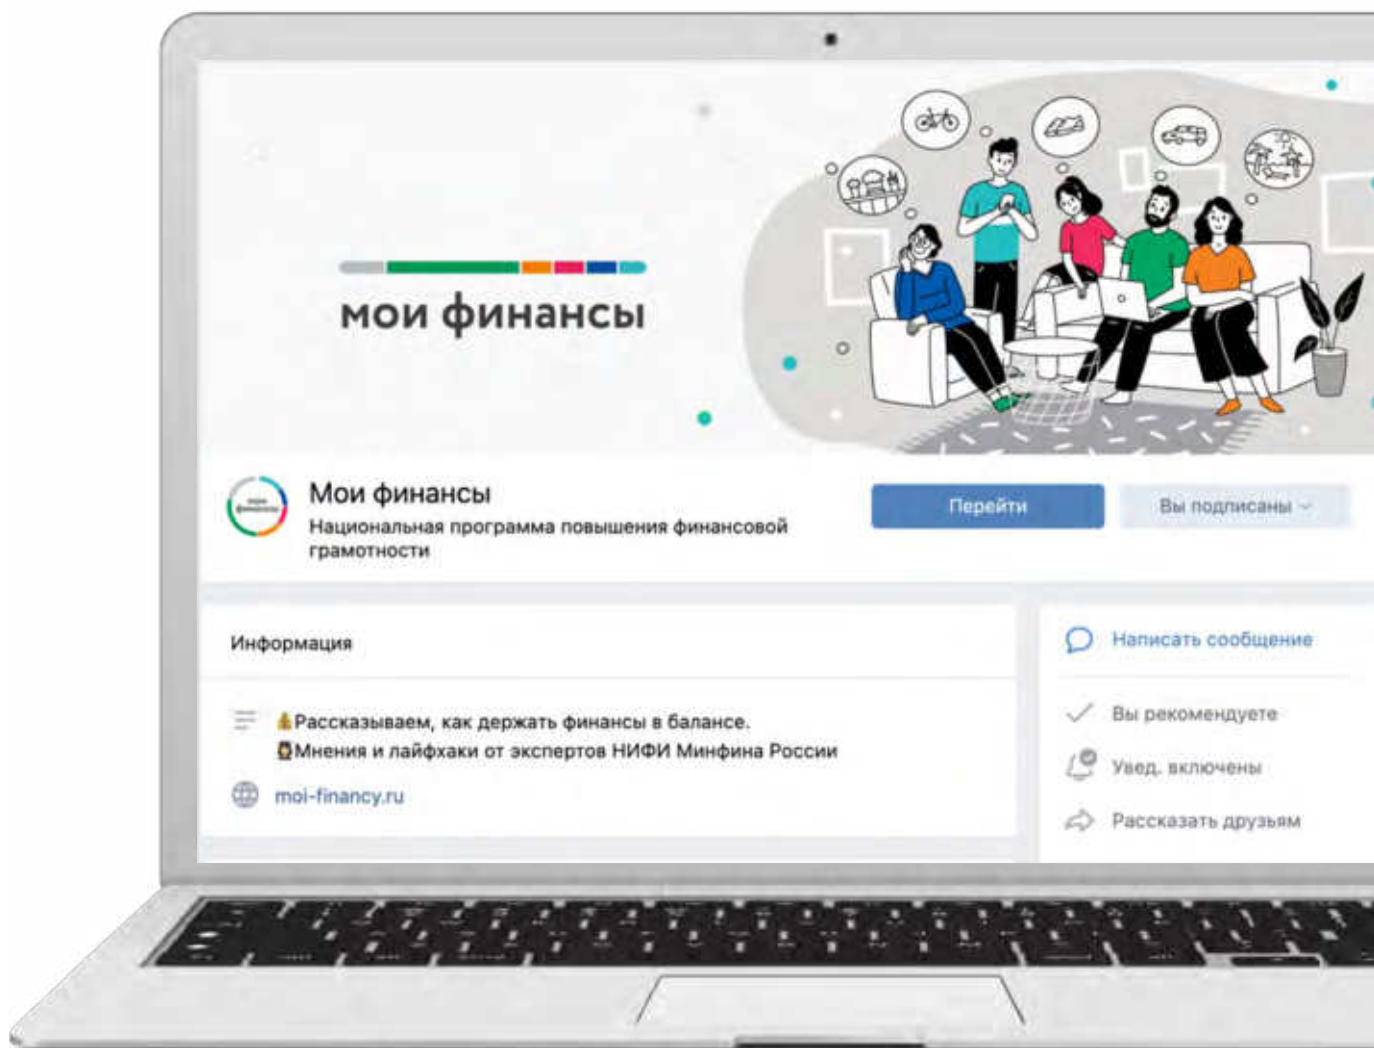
мои финансы

Мои финансы
Национальная программа повышения финансовой грамотности

Перейти

Вы подписаны

Информация

Рассказываем, как держать финансы в балансе.
Мнения и лайфхаки от экспертов НИФИ Минфина России

moi-financy.ru

Написать сообщение

Вы рекомендуете

Увед. включены

Рассказать друзьям